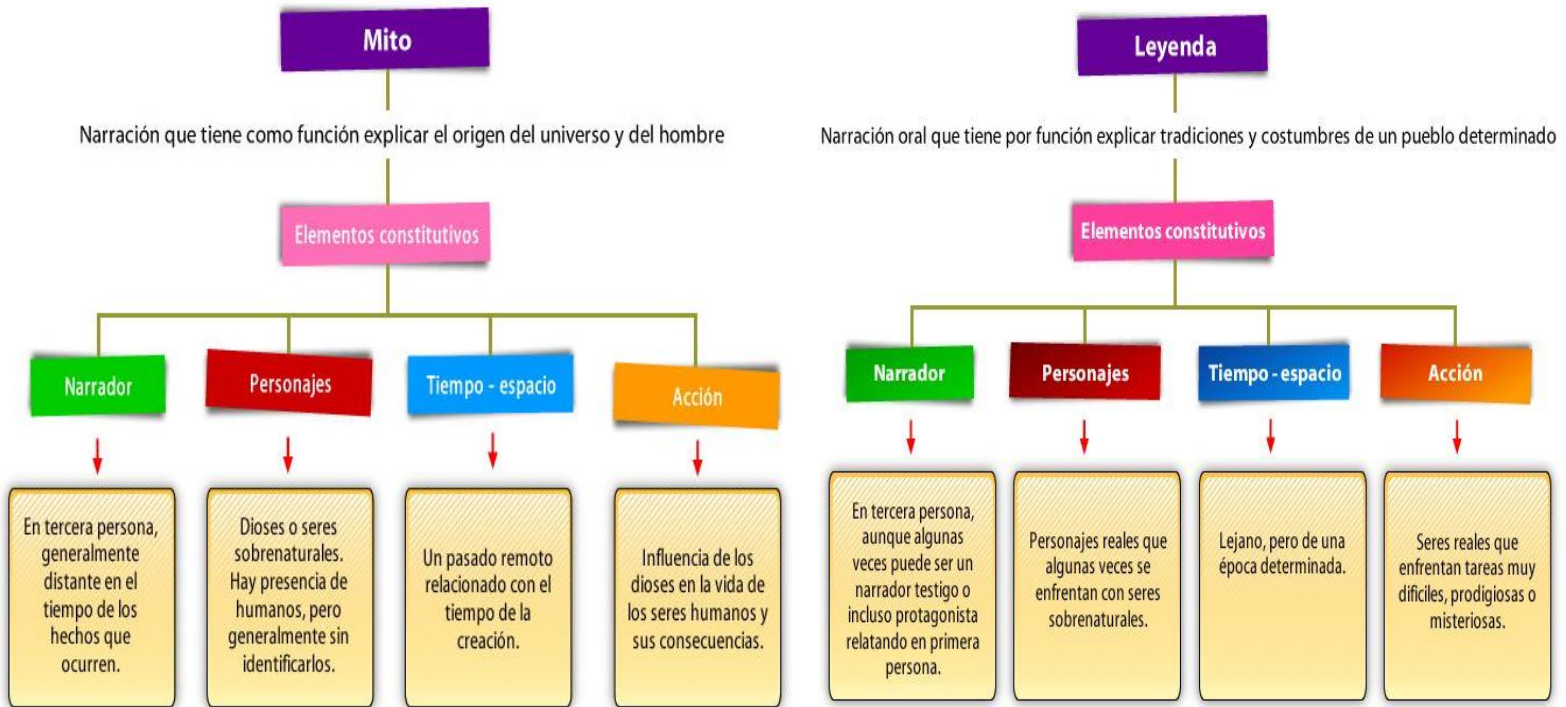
Mito

Narración que tiene como función explicar el origen del universo y del hombre

Elementos constitutivos

Narrador

Personajes

Tiempo - espacio

Acción

En tercera persona, generalmente distante en el tiempo de los hechos que ocurren.

Dioses o seres sobrenaturales. Hay presencia de humanos, pero generalmente sin identificarlos.

Un pasado remoto relacionado con el tiempo de la creación.

Influencia de los dioses en la vida de los seres humanos y sus consecuencias.

Leyenda

Narración oral que tiene por función explicar tradiciones y costumbres de un pueblo determinado

Elementos constitutivos

Narrador

Personajes

Tiempo - espacio

Acción

En tercera persona, aunque algunas veces puede ser un narrador testigo o incluso protagonista relatando en primera persona.

Personajes reales que algunas veces se enfrentan con seres sobrenaturales.

Lejano, pero de una época determinada.

Seres reales que enfrentan tareas muy difíciles, prodigiosas o misteriosas.